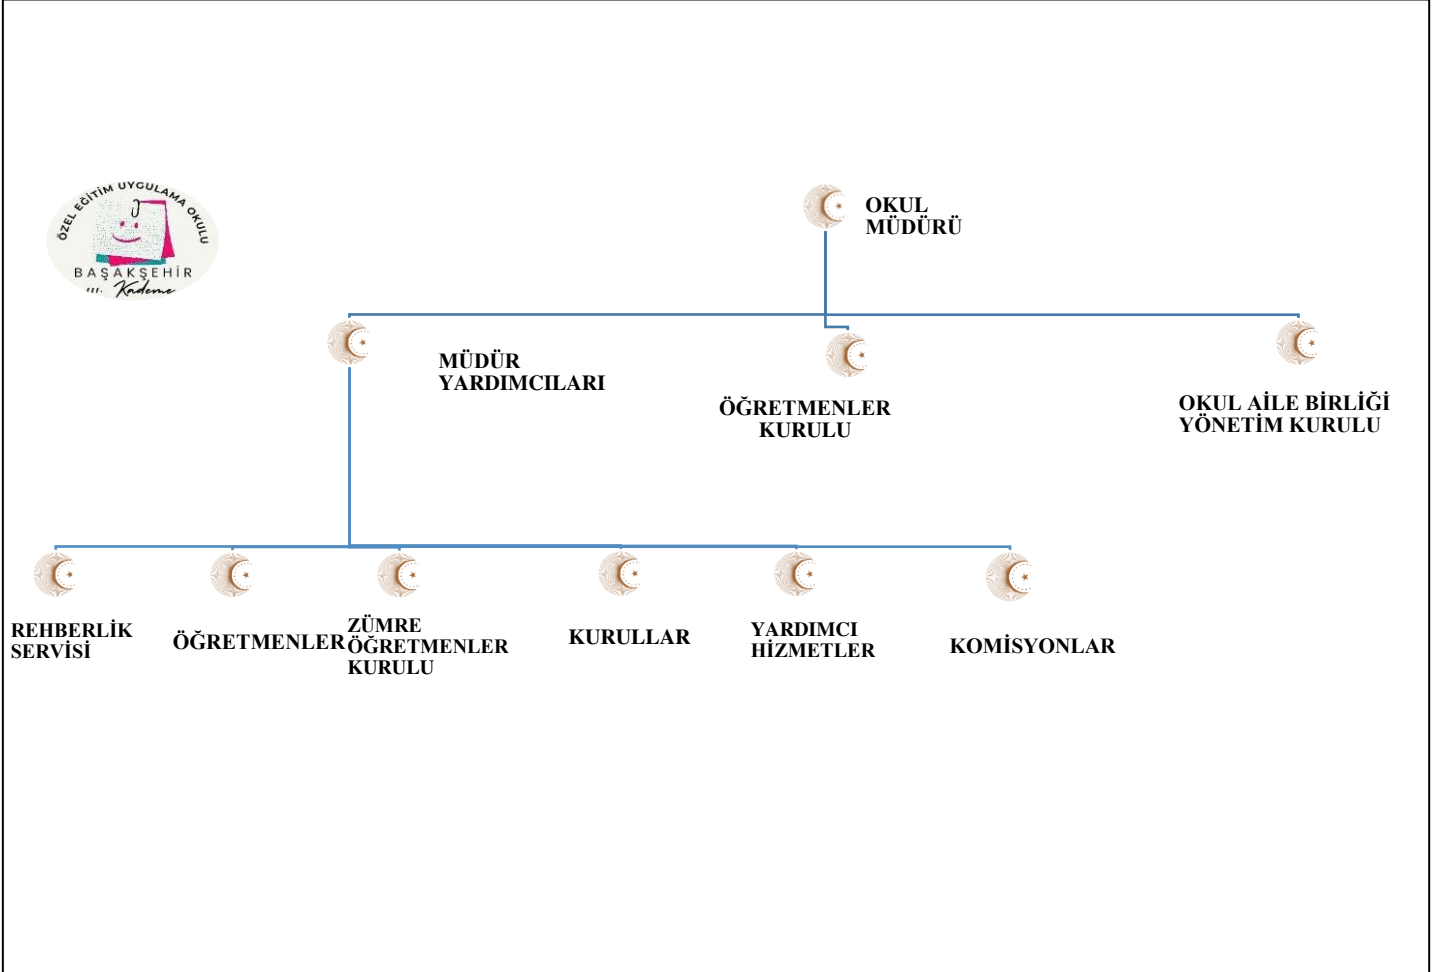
ÖZEL EĞİTİM UYGULAMA OKULU
BAŞAKŞEHİR
III. Kademe

OKUL MÜDÜRÜ

MÜDÜR YARDIMCILARI

ÖĞRETMENLER KURULU

OKUL AİLE BİRLİĞİ YÖNETİM KURULU

REHBERLİK SERVİSİ

ÖĞRETMENLER

ZÜMRE ÖĞRETMENLER KURULU

KURULLAR

YARDIMCI HİZMETLER

KOMİSYONLAR